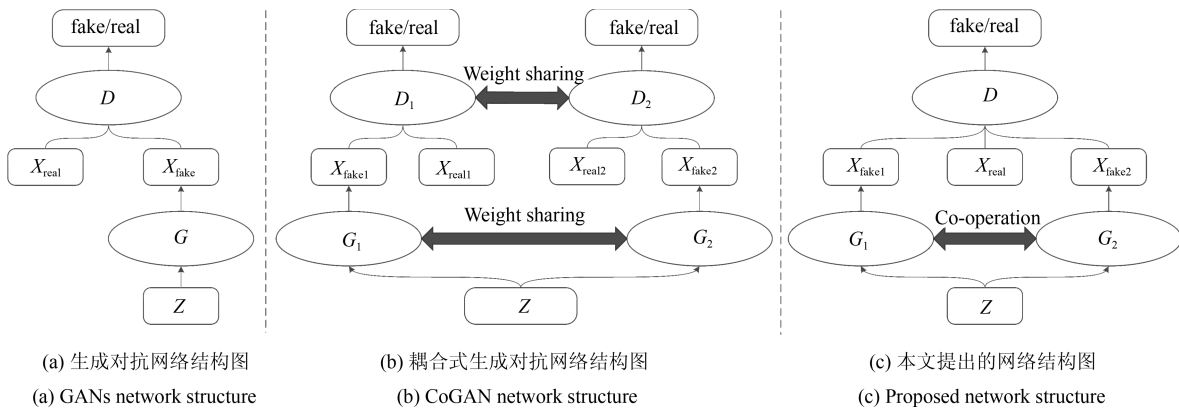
fake/real

$D$

$X_{\text{real}}$

$X_{\text{fake}}$

$G$

$Z$

(a) 生成对抗网络结构图

(a) GANs network structure

fake/real

fake/real

Weight sharing

$D_1$

$D_2$

$X_{\text{fake1}}$

$X_{\text{real1}}$

$X_{\text{real2}}$

$X_{\text{fake2}}$

Weight sharing

$G_1$

$G_2$

$Z$

(b) 耦合式生成对抗网络结构图

(b) CoGAN network structure

fake/real

$D$

$X_{\text{fake1}}$

$X_{\text{real}}$

$X_{\text{fake2}}$

Co-operation

$G_1$

$G_2$

$Z$

(c) 本文提出的网络结构图

(c) Proposed network structure